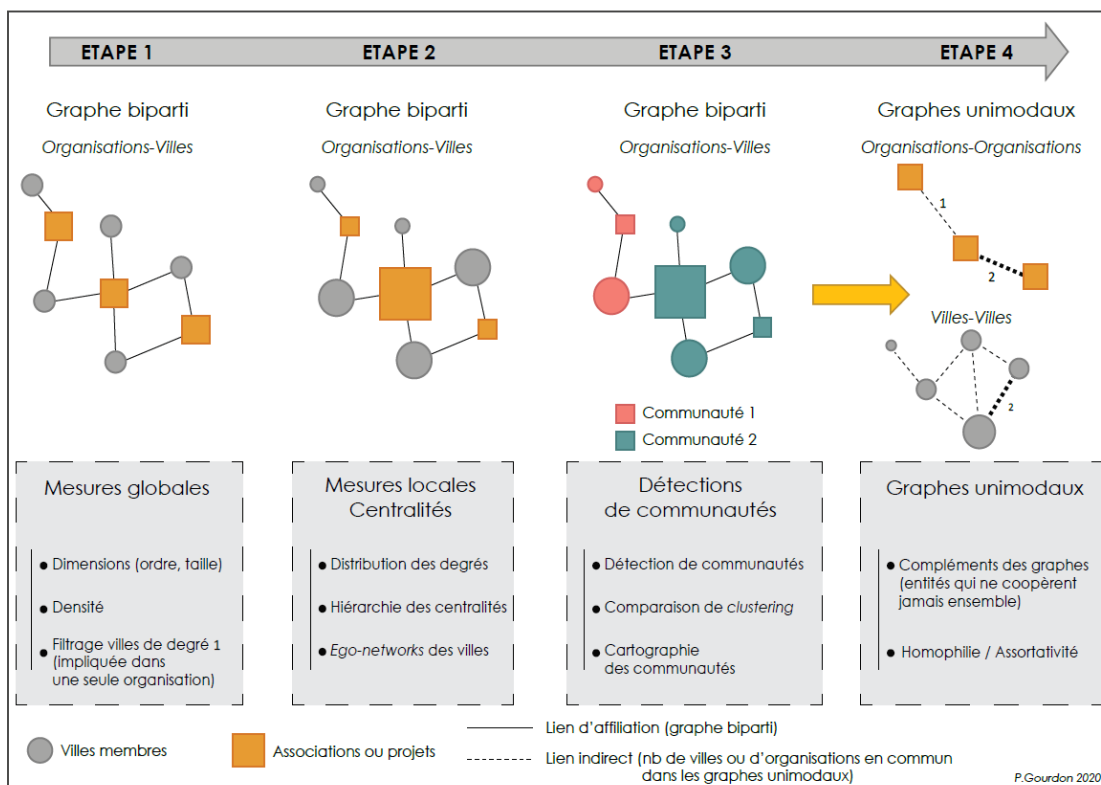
ETAPE 1
ETAPE 2
ETAPE 3
ETAPE 4

Graphe biparti
*Organisations-Villes*

Graphe biparti
*Organisations-Villes*

Graphe biparti
*Organisations-Villes*

Communauté 1
Communauté 2

Graphes unimodaux
*Organisations-Organisations*
1
2
*Villes-Villes*
2

Mesures globales
• Dimensions (ordre, taille)
• Densité
• Filtrage villes de degré 1 (impliquée dans une seule organisation)

Mesures locales
Centralités
• Distribution des degrés
• Hiérarchie des centralités
• *Ego-networks* des villes

Détections
de communautés
• Détection de communautés
• Comparaison de *clustering*
• Cartographie des communautés

Graphes unimodaux
• Compléments des graphes (entités qui ne coopèrent jamais ensemble)
• Homophilie / Assortativité

Villes membres
Associations ou projets
Lien d'affiliation (graphe biparti)
Lien indirect (nb de villes ou d'organisations en commun dans les graphes unimodaux)
P.Gourdon 2020